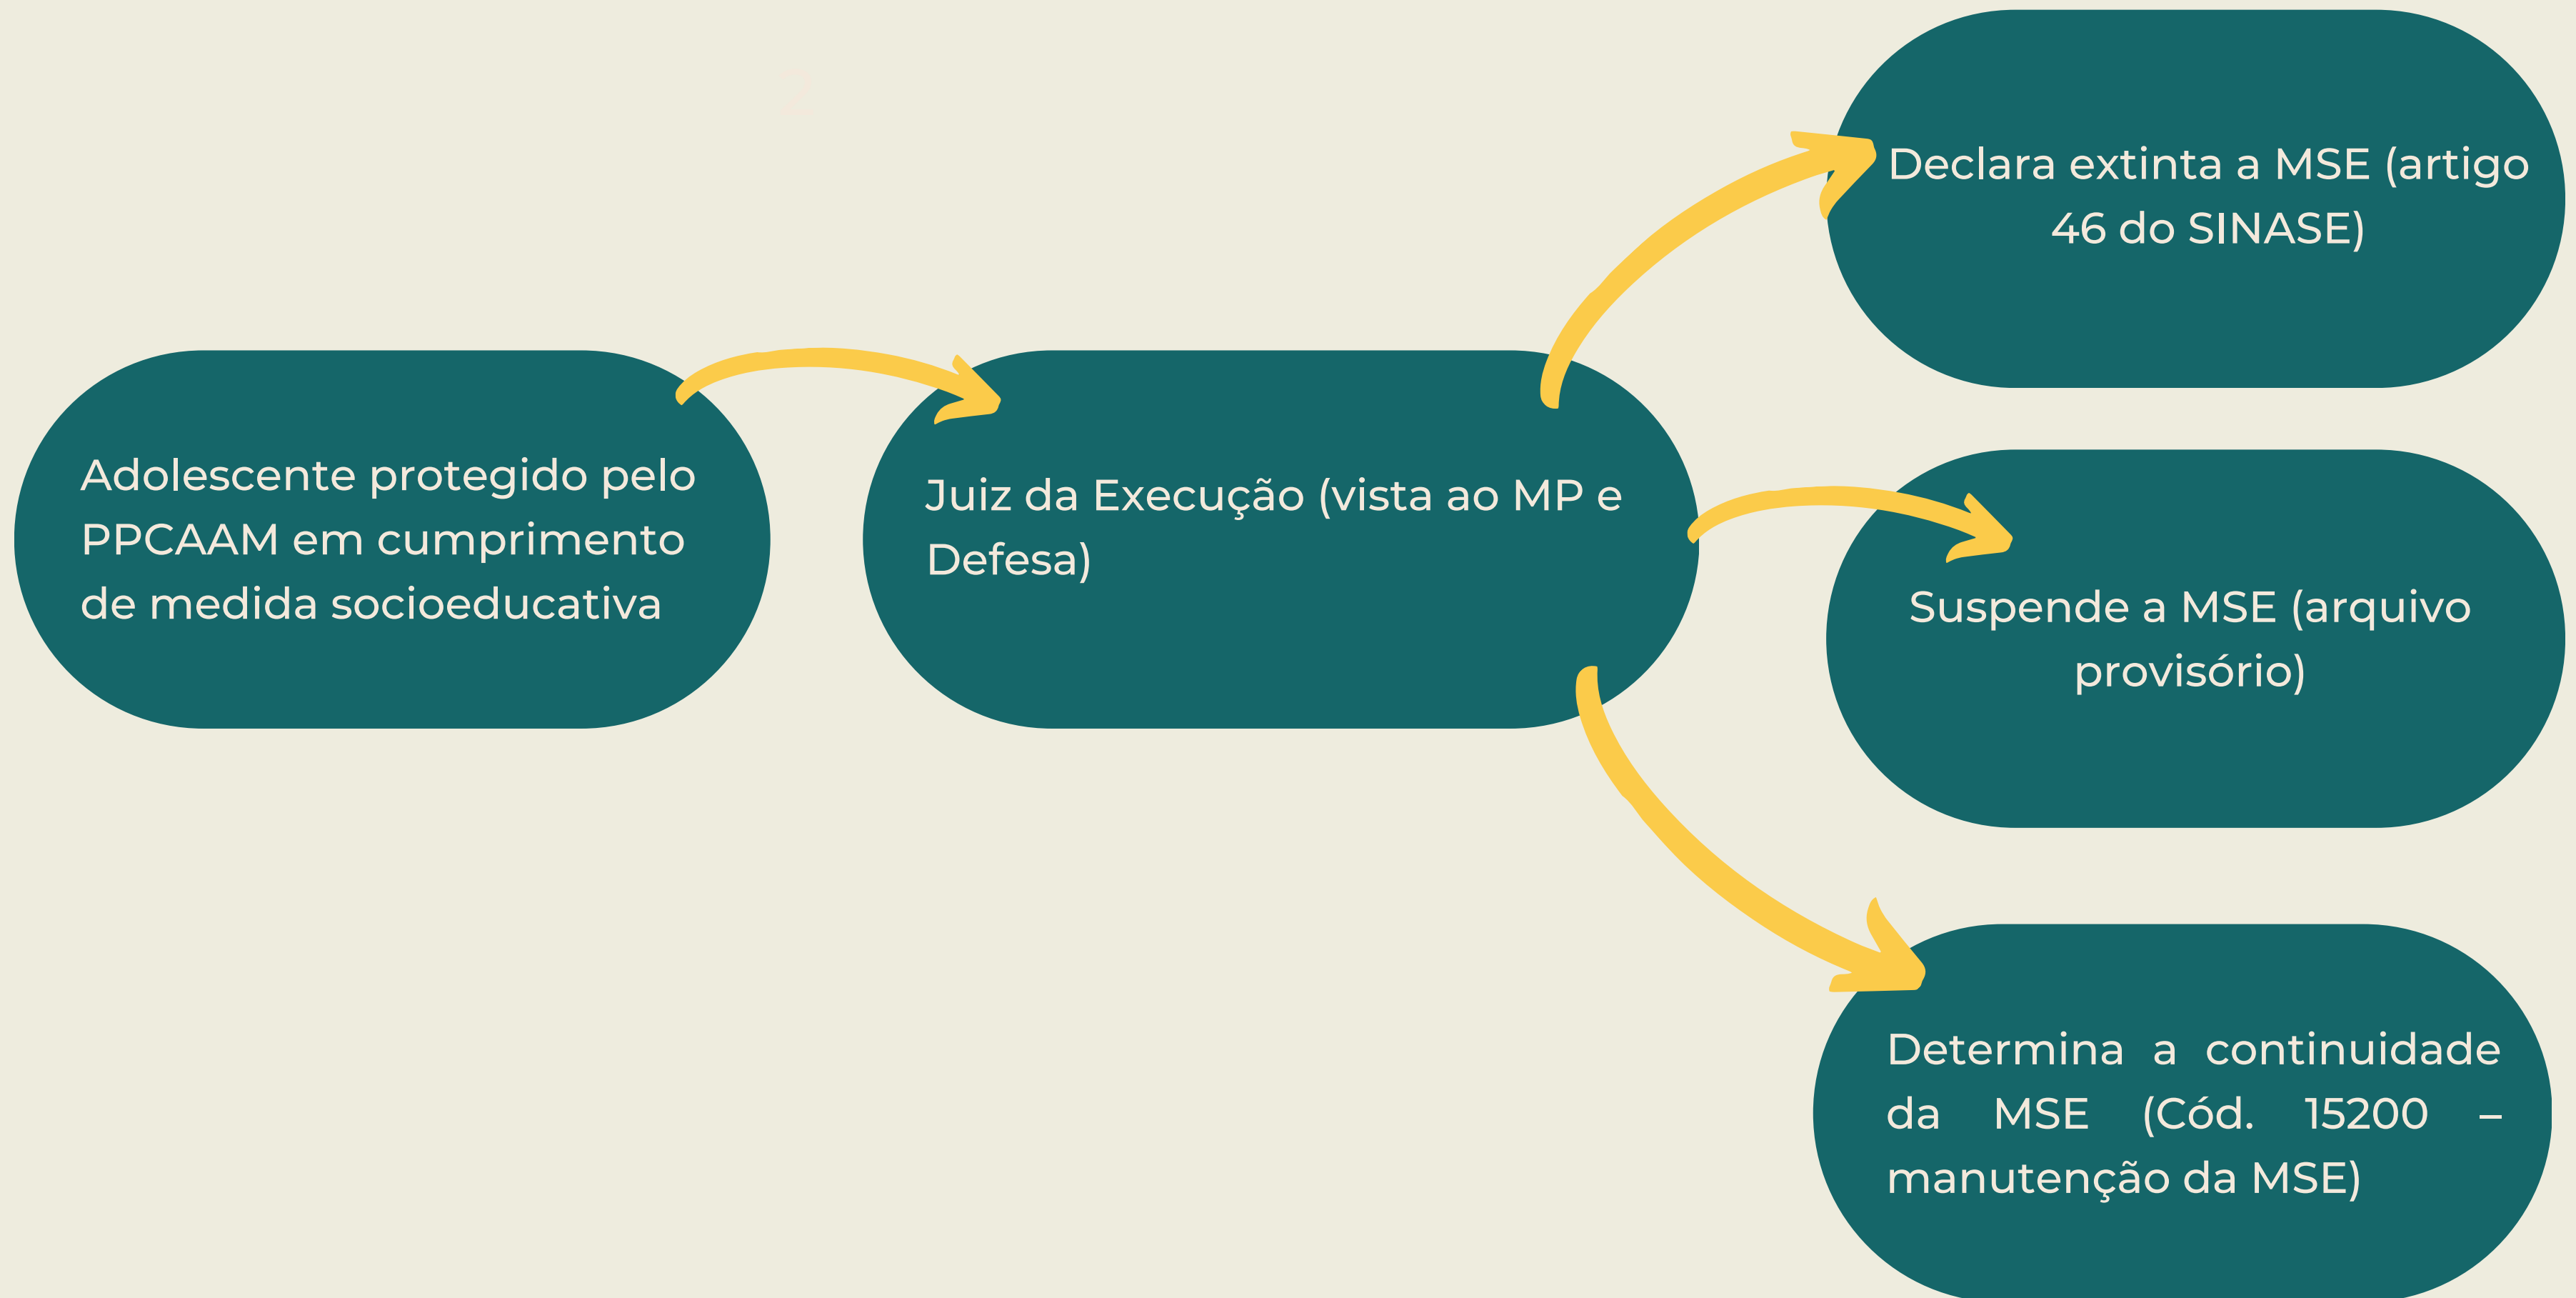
Adolescente protegido pelo PPCAAM em cumprimento de medida socioeducativa

Juiz da Execução (vista ao MP e Defesa)

Declara extinta a MSE (artigo 46 do SINASE)

Suspende a MSE (arquivo provisório)

Determina a continuidade da MSE (Cód. 15200 – manutenção da MSE)